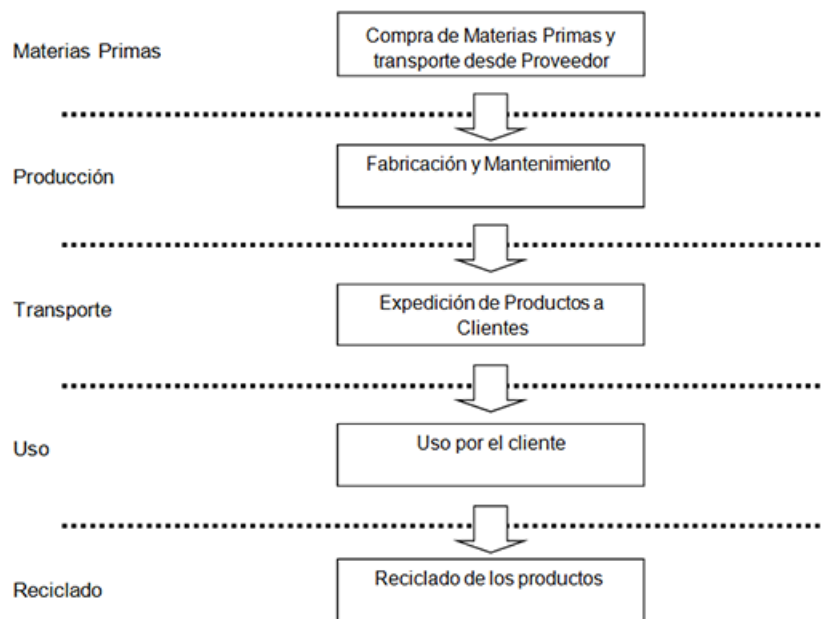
Materias Primas

Compra de Materias Primas y transporte desde Proveedor

Producción

Fabricación y Mantenimiento

Transporte

Expedición de Productos a Clientes

Uso

Uso por el cliente

Reciclado

Reciclado de los productos